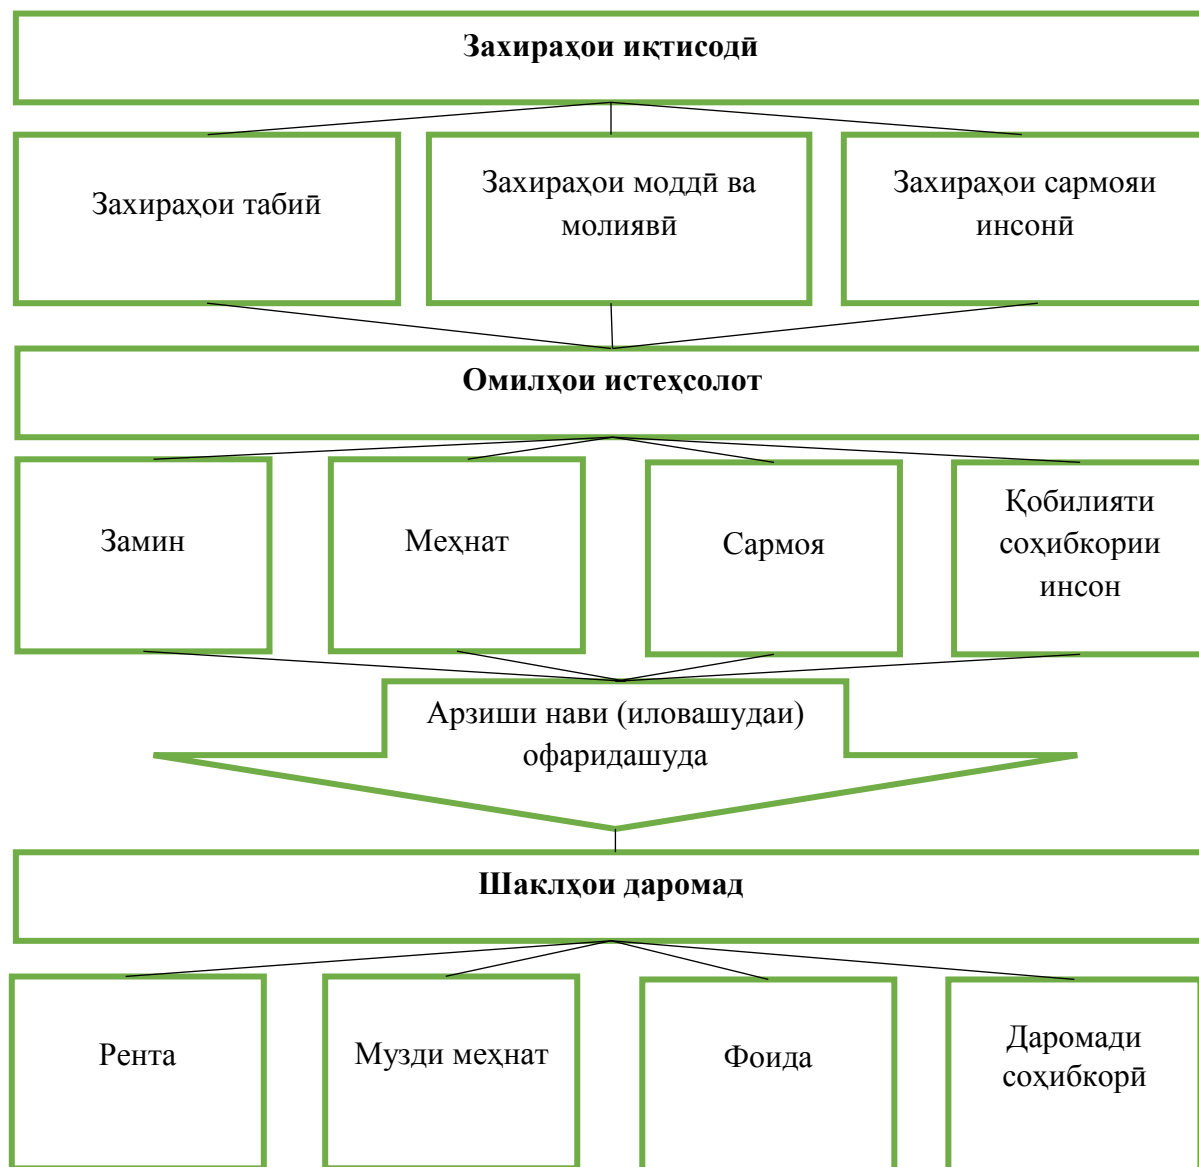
Захираҳои иқтисодӣ

Захираҳои табиӣ

Захираҳои моддӣ ва молиявӣ

Захираҳои сармояи инсонӣ

Омилҳои истеҳсолот

Замин

Меҳнат

Сармоя

Қобилияти соҳибкории инсон

Арзиши нави (иловашудаи) офаридашуда

Шаклҳои даромад

Рента

Музди меҳнат

Фоида

Даромади соҳибкорӣ